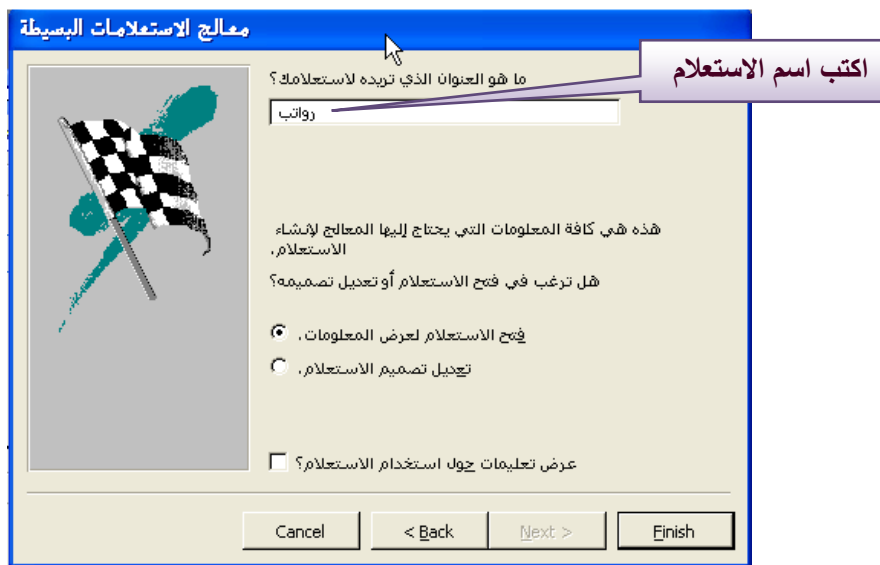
معالج الاستعلامات البسيطة

اكتب اسم الاستعلام

ما هو العنوان الذي تريده لاستعلامك؟

رواتب

هذه هي كافة المعلومات التي يحتاج إليها المعالج لإنشاء الاستعلام.

هل ترغب في فتح الاستعلام أو تعديل تصميمه؟

فتح الاستعلام لعرض المعلومات.

تعديل تصميم الاستعلام.

عرض تعليمات حول استخدام الاستعلام؟

Cancel

< Back

Next >

Finish